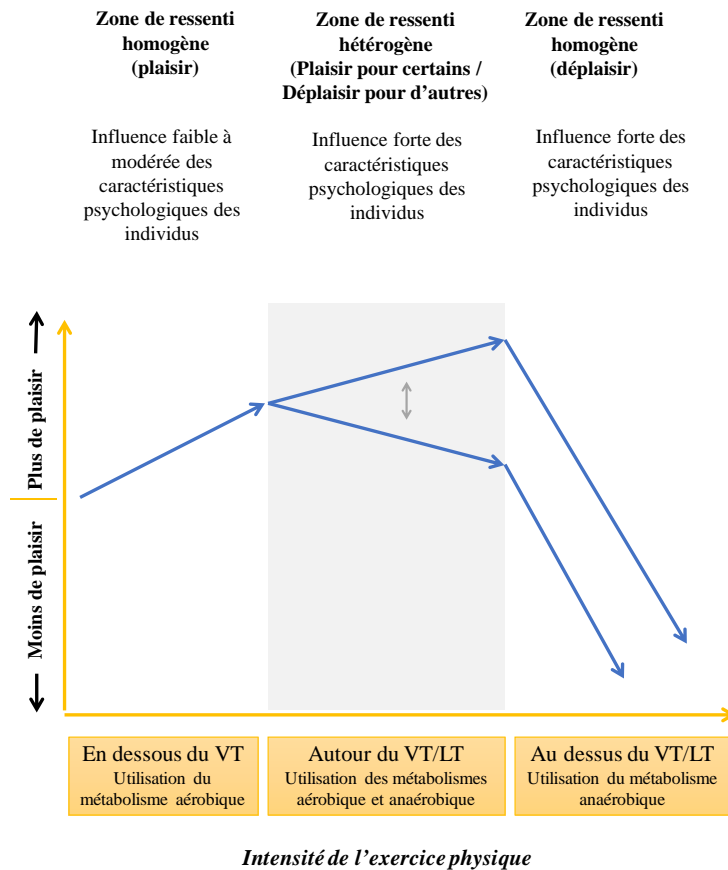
Zone de ressenti homogène (plaisir)

Influence faible à modérée des caractéristiques psychologiques des individus

Zone de ressenti hétérogène (Plaisir pour certains / Déplaisir pour d'autres)

Influence forte des caractéristiques psychologiques des individus

Zone de ressenti homogène (déplaisir)

Influence forte des caractéristiques psychologiques des individus

Plus de plaisir

Moins de plaisir

En dessous du VT
Utilisation du métabolisme aérobique

Autour du VT/LT
Utilisation des métabolismes aérobique et anaérobique

Au dessus du VT/LT
Utilisation du métabolisme anaérobique

Intensité de l'exercice physique